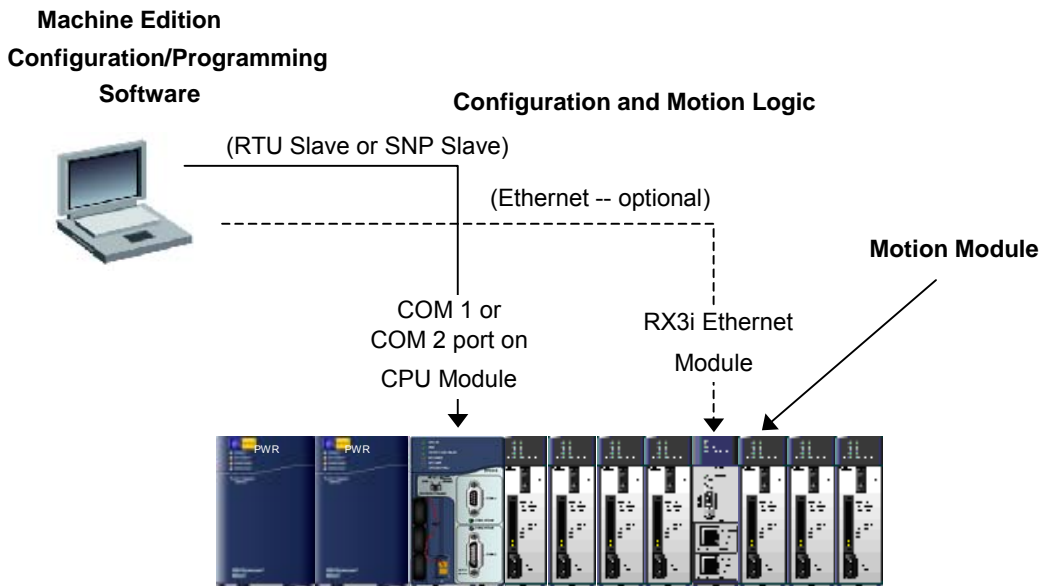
Machine Edition
Configuration/Programming
Software

Configuration and Motion Logic

(RTU Slave or SNP Slave)

(Ethernet -- optional)

Motion Module

COM 1 or
COM 2 port on
CPU Module

RX3i Ethernet
Module

PWR

PWR